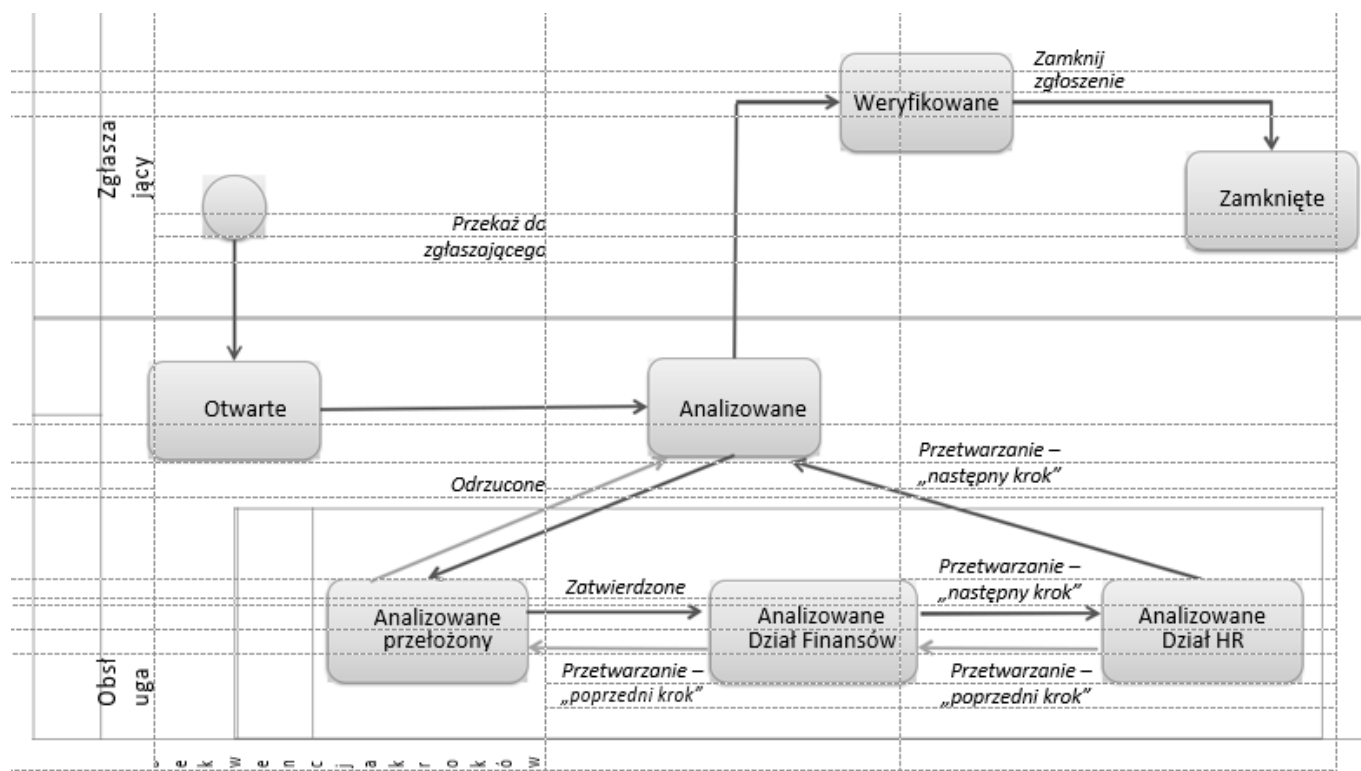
Zgłasza jący

Zamknij zgłoszenie

Weryfikowane

Zamknięte

Przekaż do zgłaszającego

Otwarte

Analizowane

Przetwarzanie – „następny krok”

Odrzucone

Zatwierdzone

Przetwarzanie – „następny krok”

Analizowane przełożony

Analizowane Dział Finansów

Analizowane Dział HR

Przetwarzanie – „poprzedni krok”

Przetwarzanie – „poprzedni krok”

Obsł uga

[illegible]